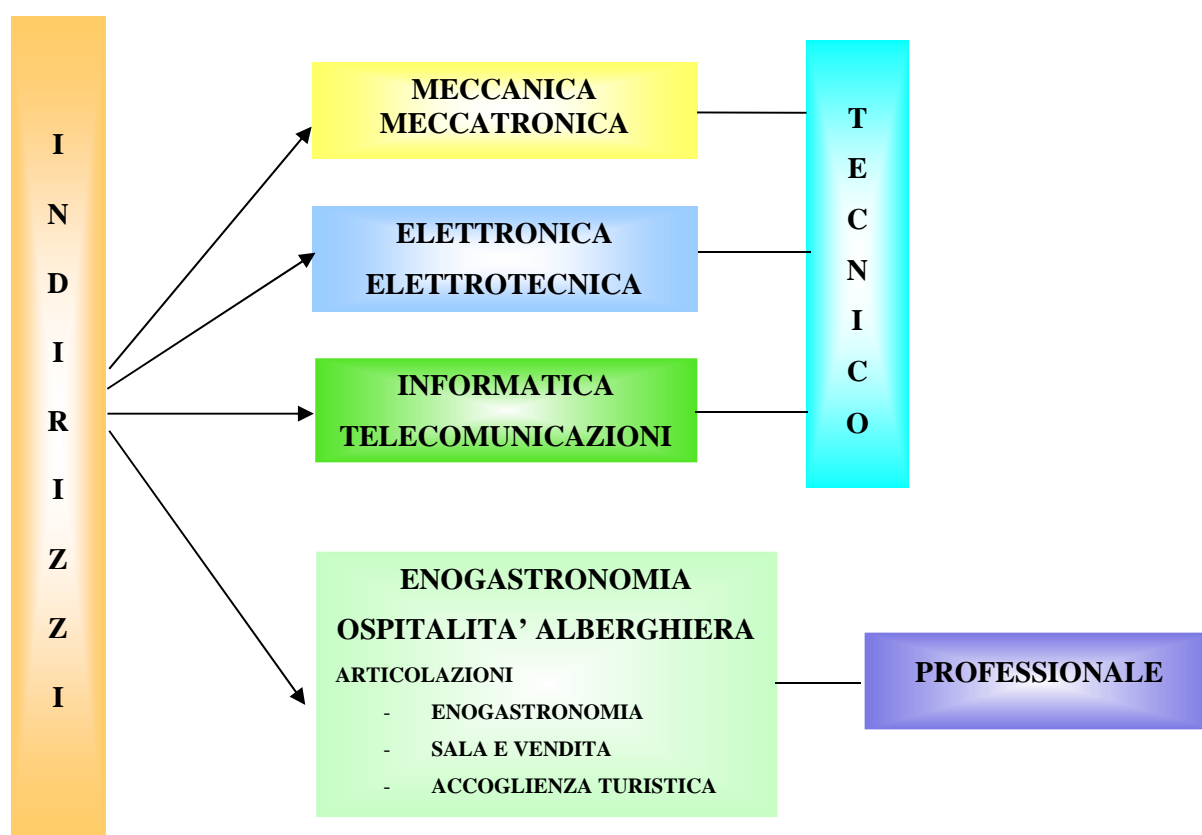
I
N
D
I
R
I
Z
Z
I

MECCANICA
MECCATRONICA

ELETTRONICA
ELETTROTECNICA

INFORMATICA
TELECOMUNICAZIONI

T
E
C
N
I
C
O

ENOGASTRONOMIA
OSPITALITA' ALBERGHIERA
ARTICOLAZIONI
- ENOGASTRONOMIA
- SALA E VENDITA
- ACCOGLIENZA TURISTICA

PROFESSIONALE